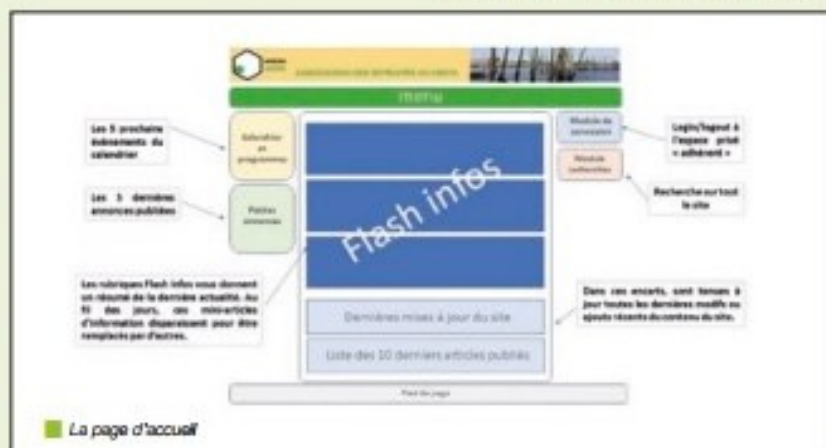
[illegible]

menu

Les 5 prochains évènements du calendrier

Calendrier et programmes

Les 5 dernières annonces publiées

Petites annonces

Flash infos

Module de connexion

Login/logout à l'espace privé « adhérent »

Module recherche

Recherche sur tout le site

Les rubriques Flash infos vous donnent un résumé de la dernière actualité. Au fil des jours, ces mini-articles d'information disparaissent pour être remplacés par d'autres.

Dernières mises à jour du site

Liste des 10 derniers articles publiés

Dans ces encarts, sont tenues à jour toutes les dernières modifs ou ajouts récents du contenu du site.

Pied de page

La page d'accueil